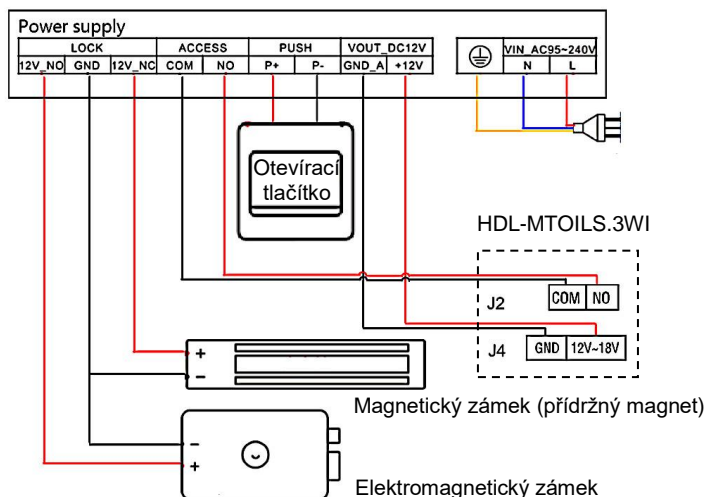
Power supply

| LOCK | | | ACCESS | | PUSH | | VOUT_DC12V | |
|---|---|---|---|---|---|---|---|---|
| 12V_NO | GND | 12V_NC | COM | NO | P+ | P- | GND_A | +12V |

| ⏚ | VIN_AC95~240V | |
|---|---|---|
| | N | L |

Otevírací tlačítko

HDL-MTOILS.3WI

J2 COM NO

J4 GND 12V~18V

+
−

Magnetický zámek (přídržný magnet)

−
+

Elektromagnetický zámek